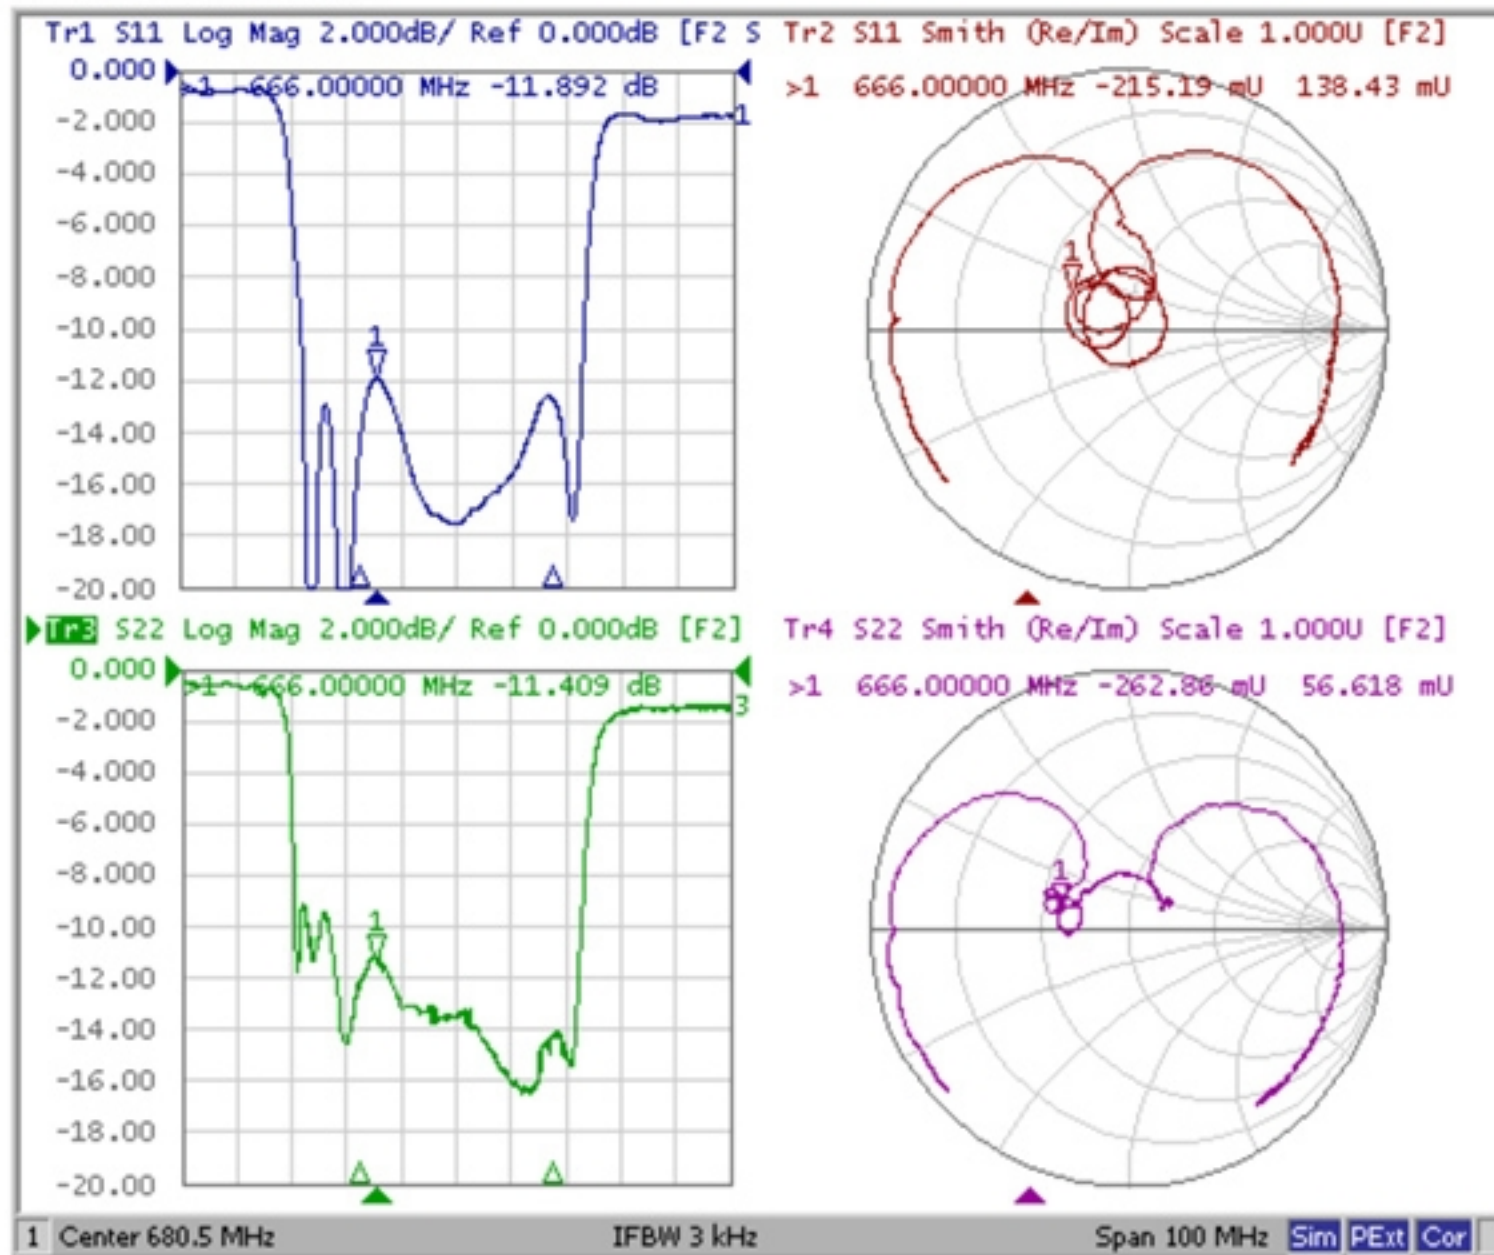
Tr1 S11 Log Mag 2.000dB/ Ref 0.000dB [F2 S

>1 666.00000 MHz -11.892 dB

0.000
-2.000
-4.000
-6.000
-8.000
-10.00
-12.00
-14.00
-16.00
-18.00
-20.00

1

1

Tr2 S11 Smith (Re/Im) Scale 1.000U [F2]

>1 666.00000 MHz -215.19 mU 138.43 mU

1

Tr3 S22 Log Mag 2.000dB/ Ref 0.000dB [F2]

>1 666.00000 MHz -11.409 dB

0.000
-2.000
-4.000
-6.000
-8.000
-10.00
-12.00
-14.00
-16.00
-18.00
-20.00

3

1

Tr4 S22 Smith (Re/Im) Scale 1.000U [F2]

>1 666.00000 MHz -262.86 mU 56.618 mU

1

1 Center 680.5 MHz IFBW 3 kHz Span 100 MHz Sim PExt Cor